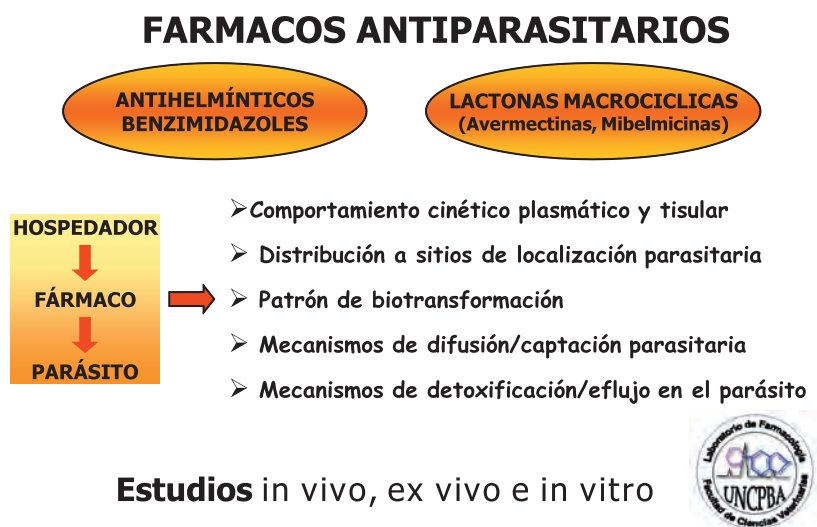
FARMACOS ANTIPARASITARIOS

ANTIHELMÍNTICOS BENZIMIDAZOLES

LACTONAS MACROCICLICAS (Avermectinas, Mibelmicinas)

HOSPEDADOR

FÁRMACO

PARÁSITO

➢Comportamiento cinético plasmático y tisular

➢ Distribución a sitios de localización parasitaria

➢ Patrón de biotransformación

➢ Mecanismos de difusión/captación parasitaria

➢ Mecanismos de detoxificación/eflujo en el parásito

Estudios in vivo, ex vivo e in vitro

Laboratorio de Farmacología
Facultad de Ciencias Veterinarias
UNCPBA